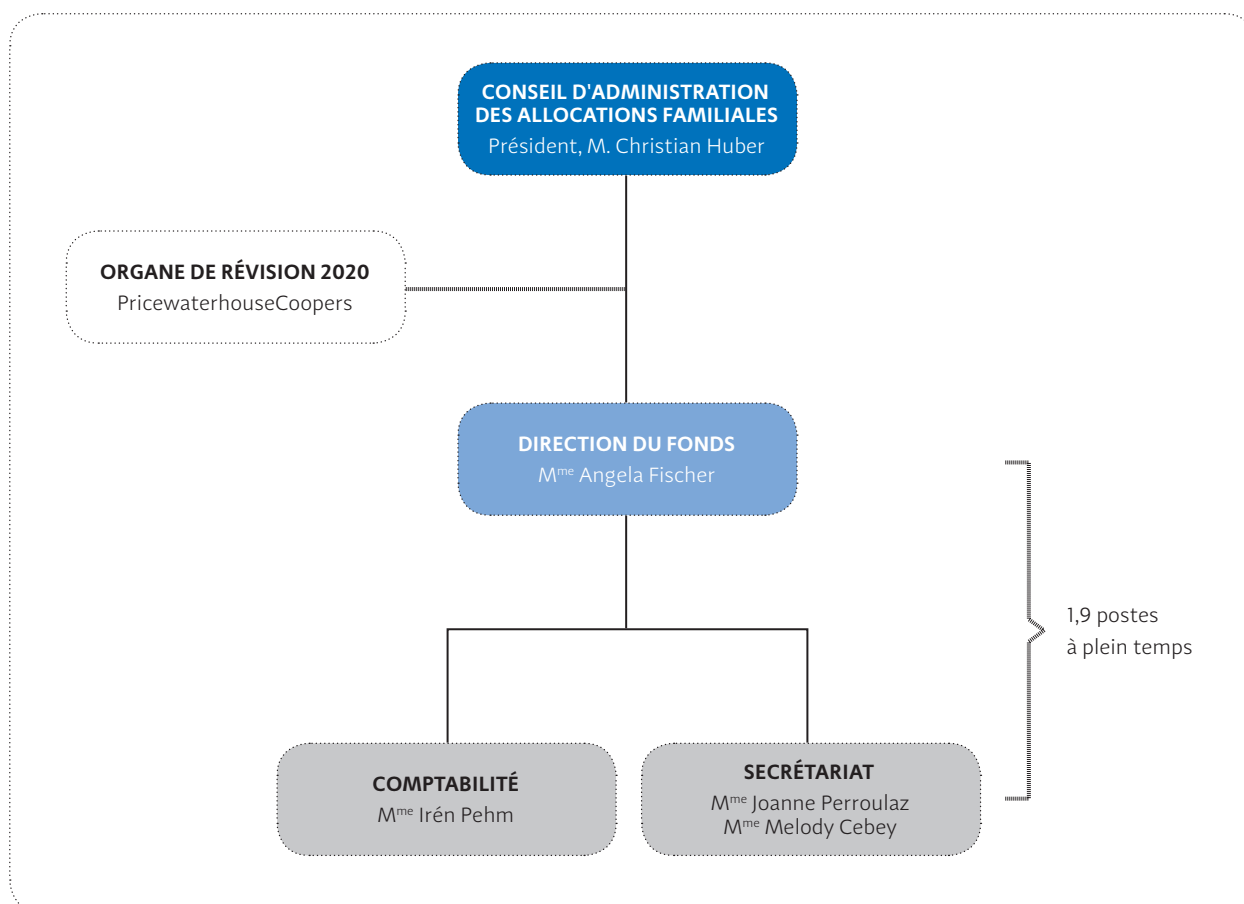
CONSEIL D'ADMINISTRATION DES ALLOCATIONS FAMILIALES
Président, M. Christian Huber

ORGANE DE RÉVISION 2020
PricewaterhouseCoopers

DIRECTION DU FONDS
M$^{me}$ Angela Fischer

1,9 postes à plein temps

COMPTABILITÉ
M$^{me}$ Irén Pehm

SECRÉTARIAT
M$^{me}$ Joanne Perroulaz
M$^{me}$ Melody Cebey